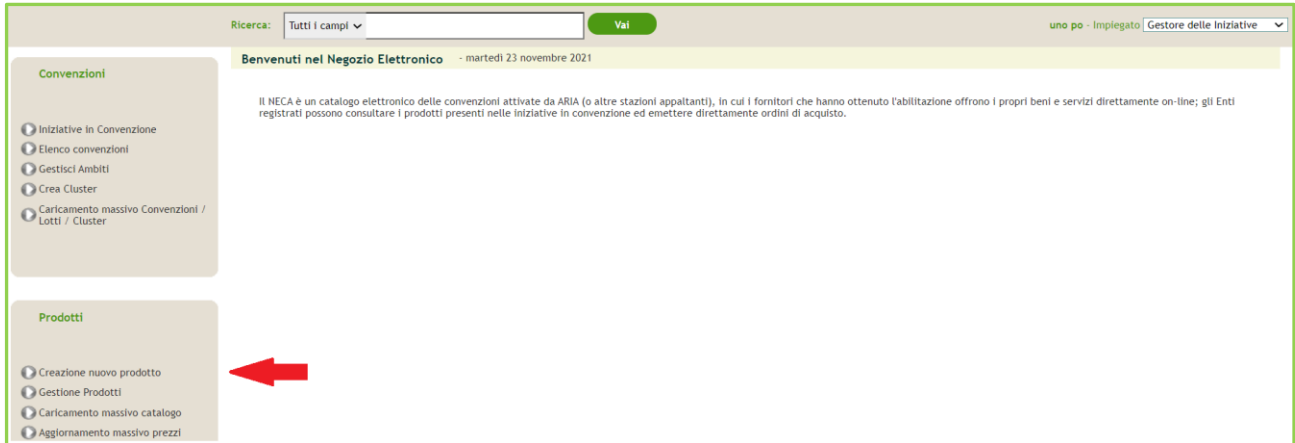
Ricerca: Tutti i campi Vai

uno po - Impiegato Gestore delle iniziative

Benvenuti nel Negozio Elettronico - martedì 23 novembre 2021

Il NECA è un catalogo elettronico delle convenzioni attivate da ARIA (o altre stazioni appaltanti), in cui i fornitori che hanno ottenuto l'abilitazione offrono i propri beni e servizi direttamente on-line; gli Enti registrati possono consultare i prodotti presenti nelle iniziative in convenzione ed emettere direttamente ordini di acquisto.

Convenzioni

Iniziative in Convenzione
Elenco convenzioni
Gestisci Ambiti
Crea Cluster
Caricamento massivo Convenzioni / Lotti / Cluster

Prodotti

Creazione nuovo prodotto
Gestione Prodotti
Caricamento massivo catalogo
Aggiornamento massivo prezzi